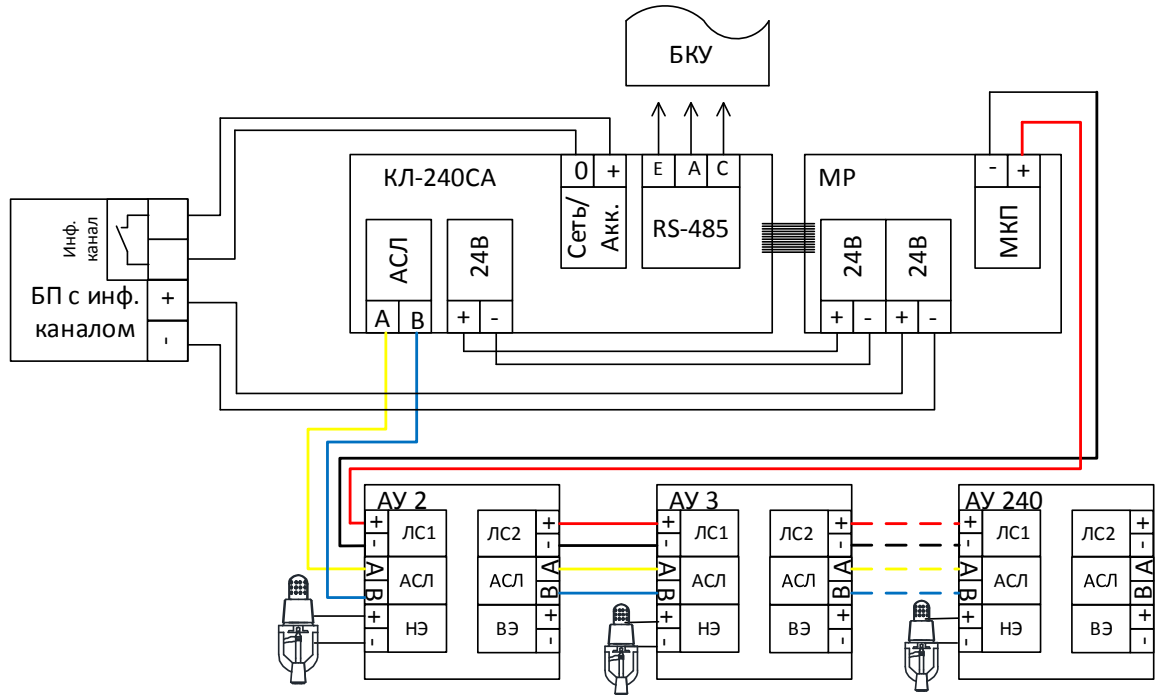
БКУ

Инф. канал

БП с инф. каналом
+
-

КЛ-240СА
АСЛ
A B
24В
+ -
0 +
Сеть/ Акк.
E A C
RS-485

МР
24В
24В
+ - + -
- +
МКП

АУ 2
+ ЛС1
-
А АСЛ
В
+ НЭ
-
ЛС2 +
-
АСЛ А
В
ВЭ +
-

АУ 3
+ ЛС1
-
А АСЛ
В
+ НЭ
-
ЛС2 +
-
АСЛ А
В
ВЭ +
-

АУ 240
+ ЛС1
-
А АСЛ
В
+ НЭ
-
ЛС2 +
-
АСЛ А
В
ВЭ +
-